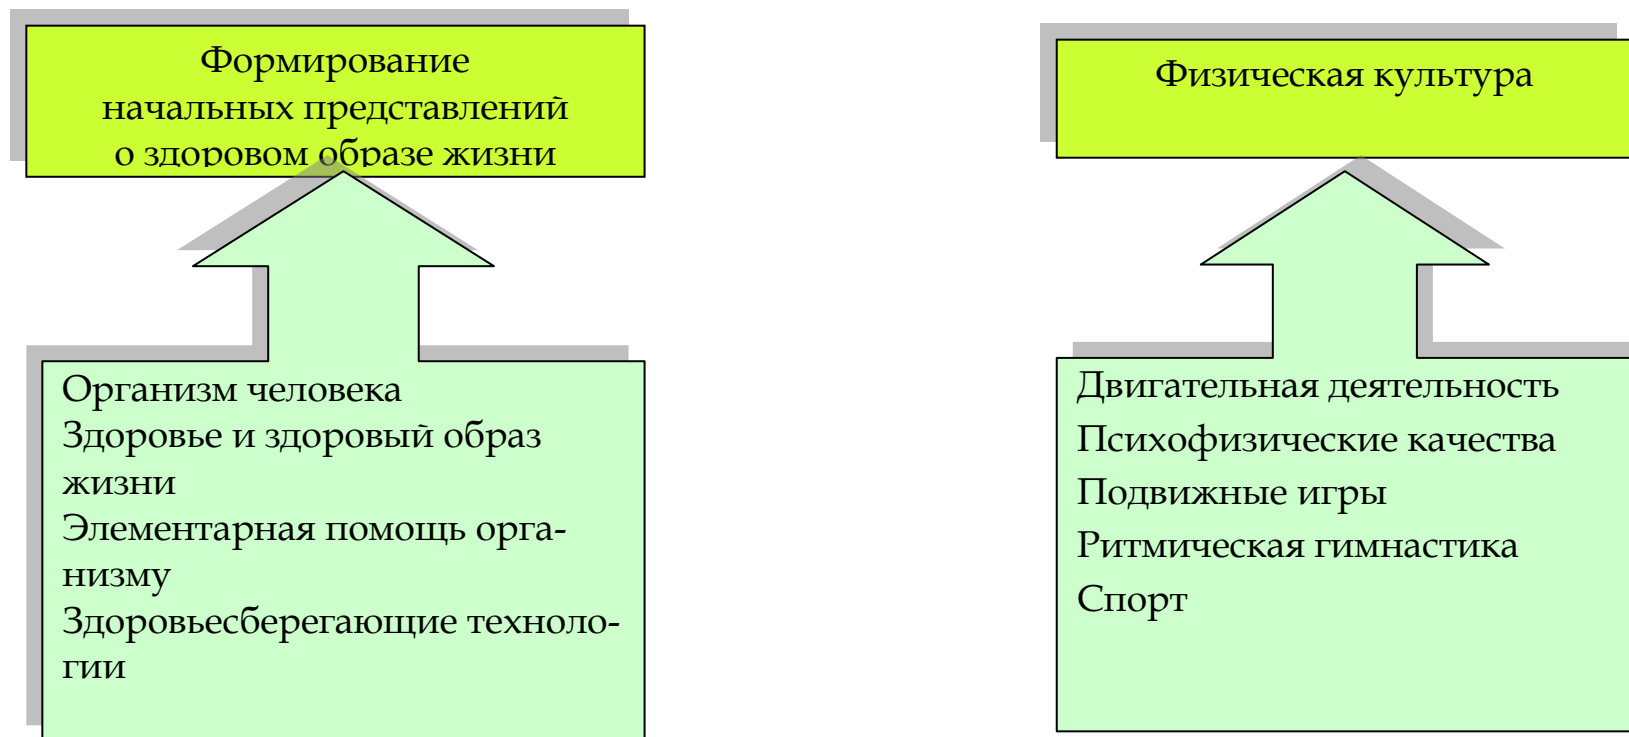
Формирование начальных представлений о здоровом образе жизни

Организм человека
Здоровье и здоровый образ жизни
Элементарная помощь организму
Здоровьесберегающие технологии

Физическая культура

Двигательная деятельность
Психофизические качества
Подвижные игры
Ритмическая гимнастика
Спорт